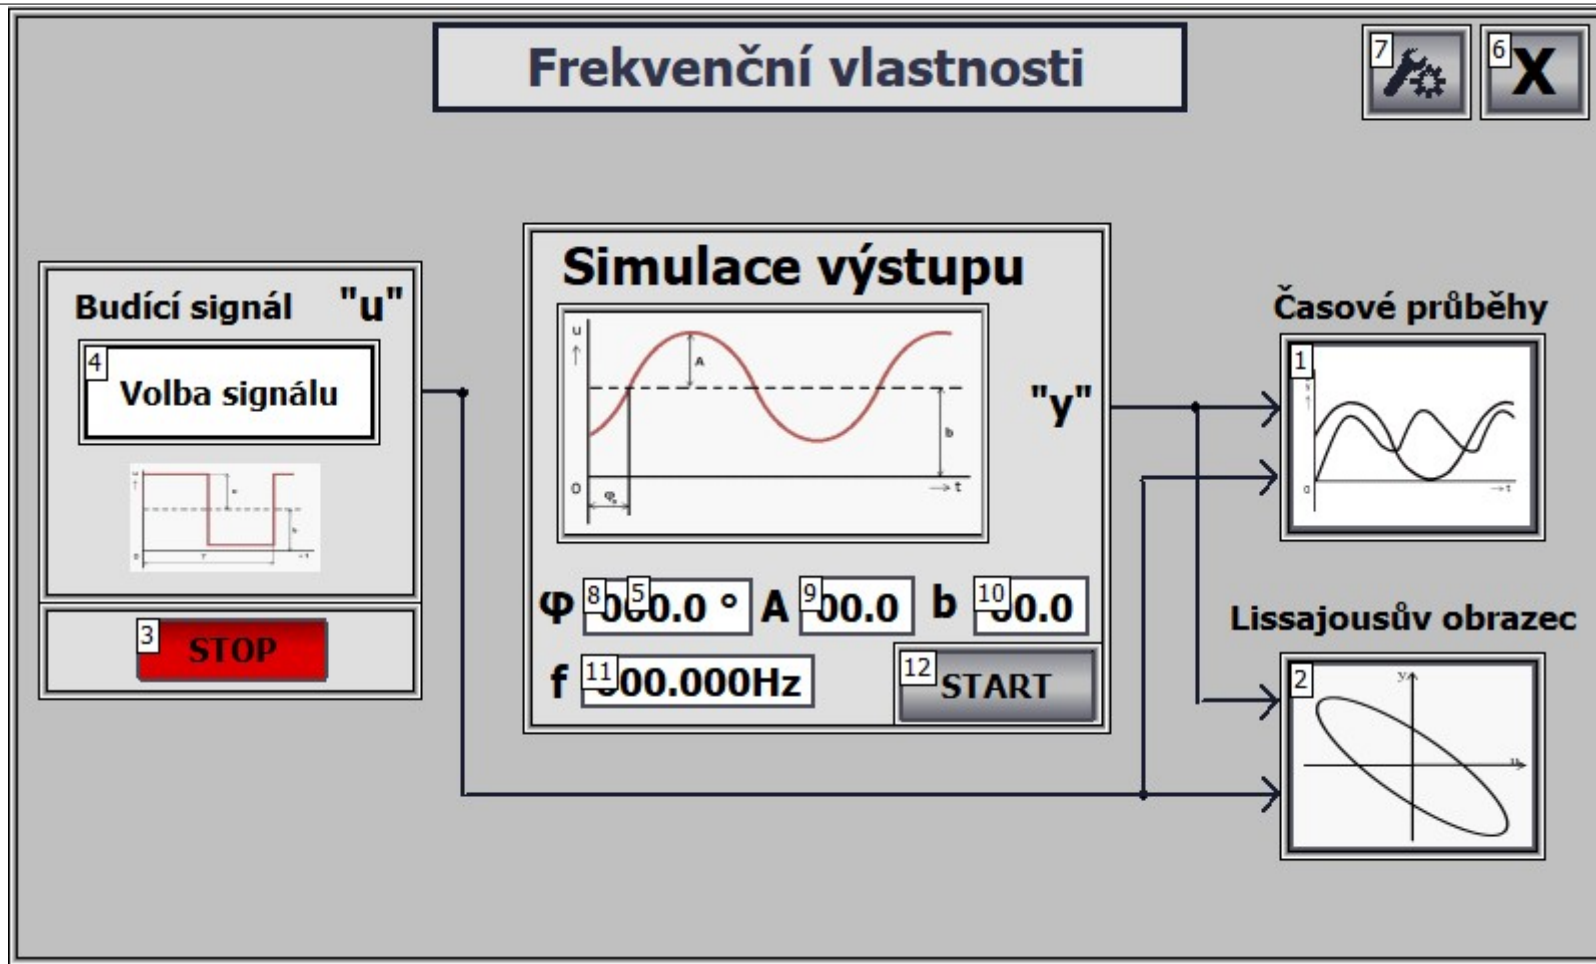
Frekvenční vlastnosti

7

6 X

Simulace výstupu

Budící signál "u"

4 Volba signálu

3 STOP

u

A

b

0

$\varphi_0$

t

"y"

φ 8 5 000.0 ° A 9 00.0 b 10 00.0

f 11 000.000Hz

12 START

Časové průběhy

1

Lissajousův obrazec

2

y